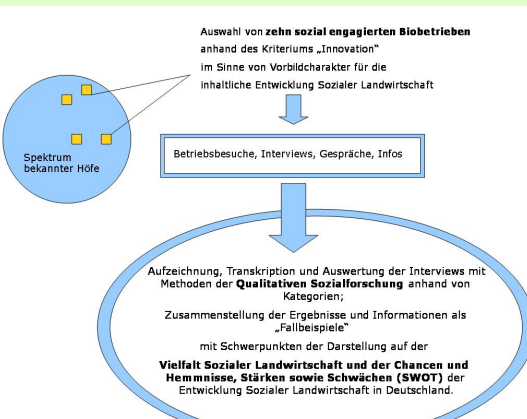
Auswahl von **zehn sozial engagierten Biobetrieben** anhand des Kriteriums „Innovation" im Sinne von Vorbildcharakter für die inhaltliche Entwicklung Sozialer Landwirtschaft

Spektrum bekannter Höfe

Betriebsbesuche, Interviews, Gespräche, Infos

Aufzeichnung, Transkription und Auswertung der Interviews mit Methoden der **Qualitativen Sozialforschung** anhand von Kategorien;

Zusammenstellung der Ergebnisse und Informationen als „Fallbeispiele"

mit Schwerpunkten der Darstellung auf der

**Vielfalt Sozialer Landwirtschaft und der Chancen und Hemmnisse, Stärken sowie Schwächen (SWOT)** der Entwicklung Sozialer Landwirtschaft in Deutschland.